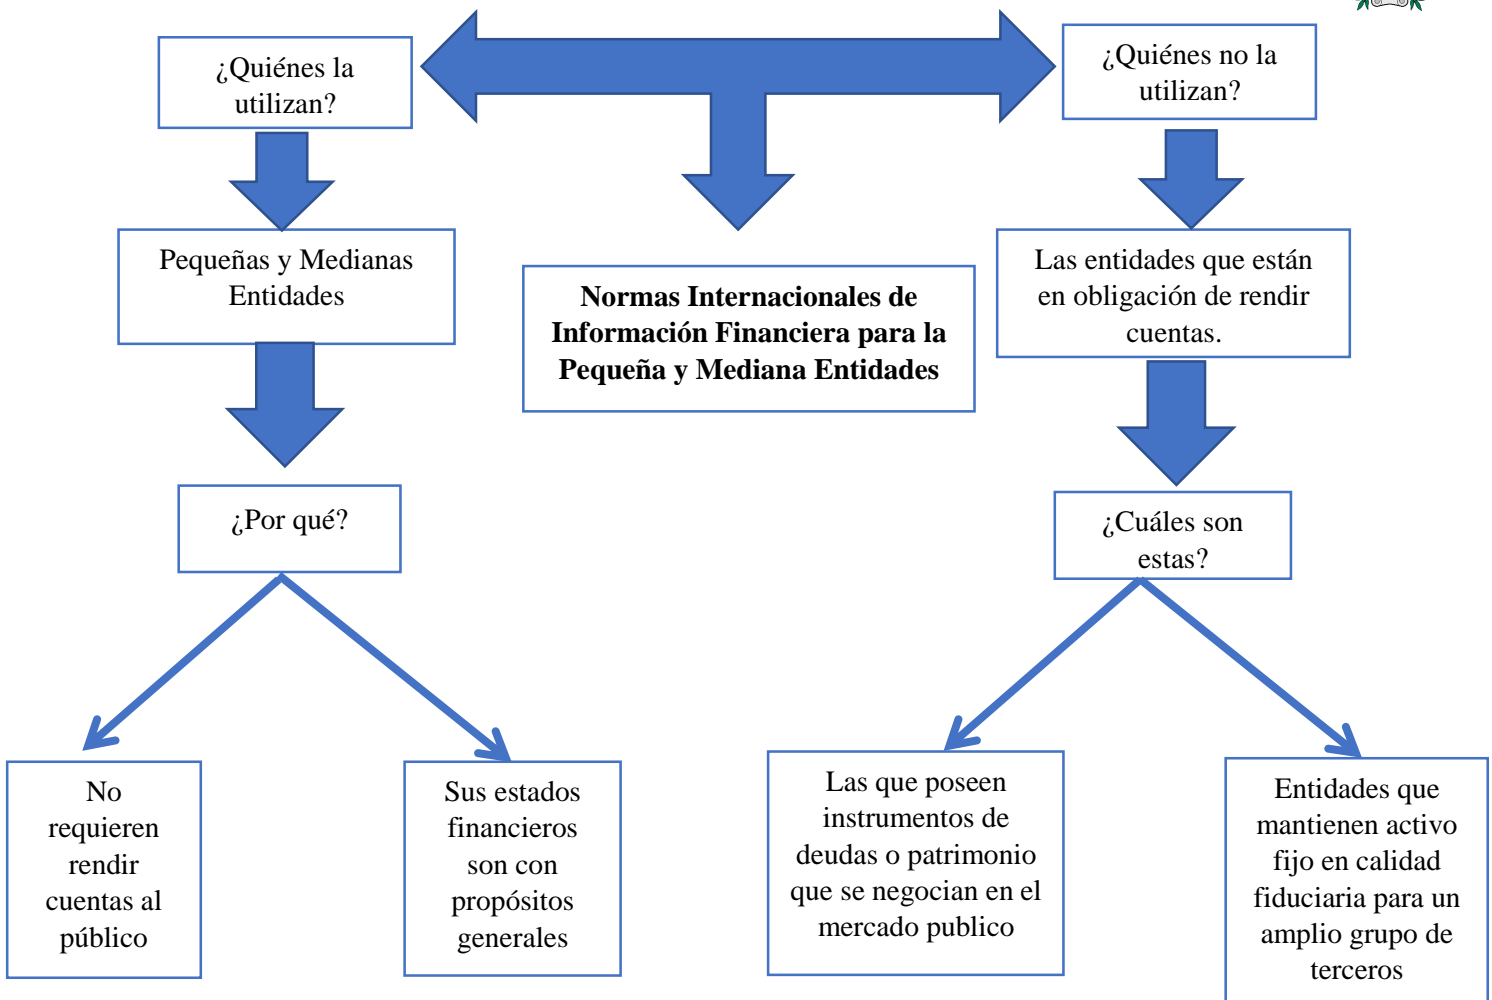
¿Quiénes la utilizan?

¿Quiénes no la utilizan?

Pequeñas y Medianas Entidades

**Normas Internacionales de Información Financiera para la Pequeña y Mediana Entidades**

Las entidades que están en obligación de rendir cuentas.

¿Por qué?

¿Cuáles son estas?

No requieren rendir cuentas al público

Sus estados financieros son con propósitos generales

Las que poseen instrumentos de deudas o patrimonio que se negocian en el mercado publico

Entidades que mantienen activo fijo en calidad fiduciaria para un amplio grupo de terceros